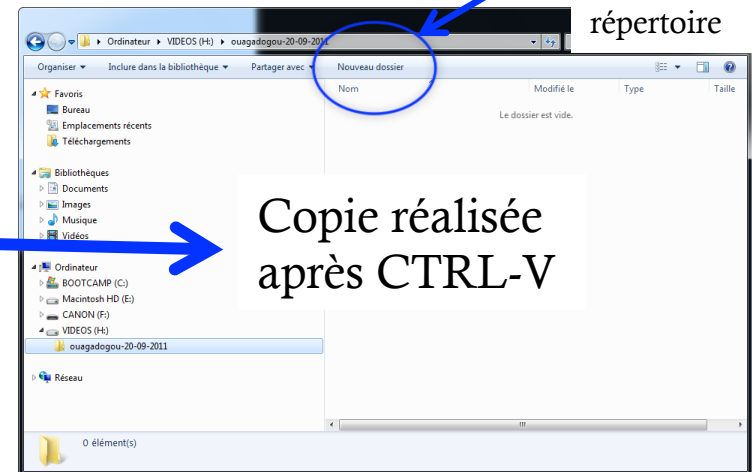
répertoire

Ordinateur ▸ VIDEOS (H:) ▸ ouagadogou-20-09-2011

Organiser ▾ Inclure dans la bibliothèque ▾ Partager avec ▾ Nouveau dossier

Favoris
Bureau
Emplacements récents
Téléchargements

Bibliothèques
Documents
Images
Musique
Vidéos

Ordinateur
BOOTCAMP (C:)
Macintosh HD (E:)
CANON (F:)
VIDEOS (H:)
ouagadogou-20-09-2011

Réseau

| Nom | Modifié le | Type | Taille |
|---|---|---|---|

Le dossier est vide.

Copie réalisée après CTRL-V

0 élément(s)